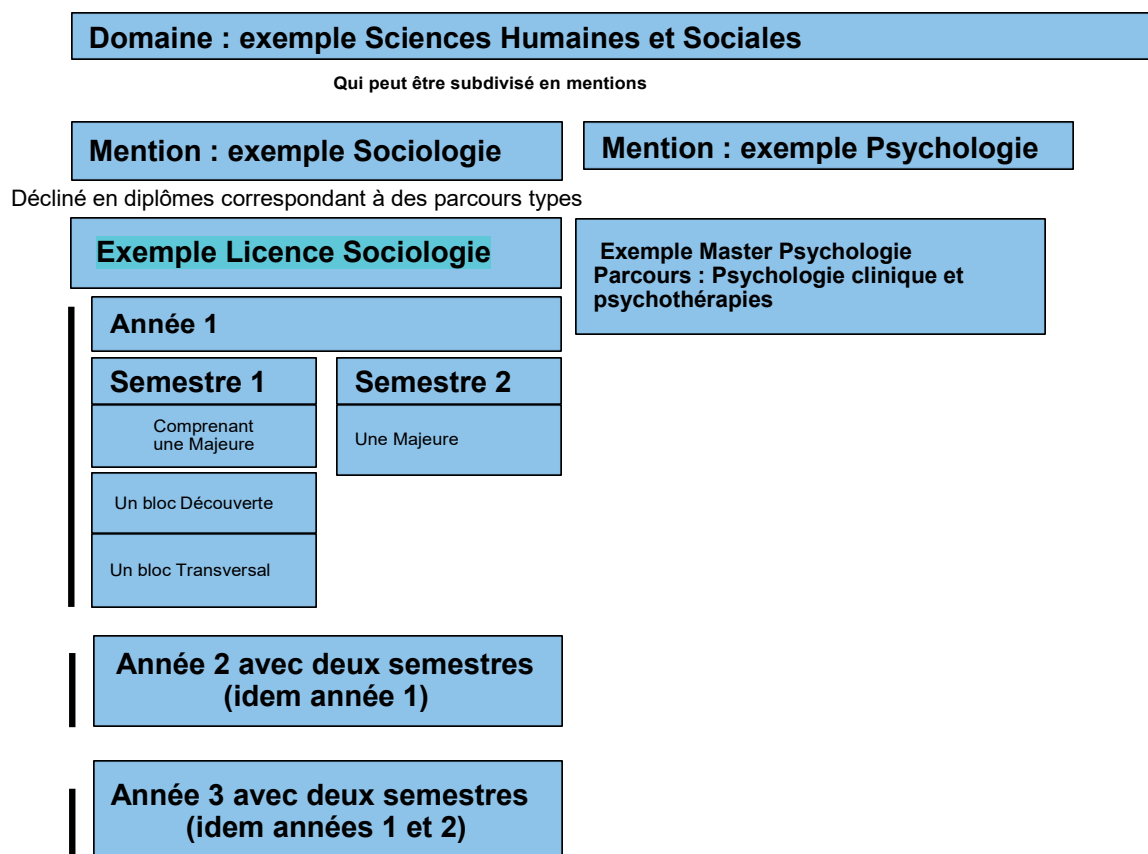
Domaine : exemple Sciences Humaines et Sociales

Qui peut être subdivisé en mentions

Mention : exemple Sociologie

Mention : exemple Psychologie

Décliné en diplômes correspondant à des parcours types

Exemple Licence Sociologie

Exemple Master Psychologie
Parcours : Psychologie clinique et psychothérapies

Année 1

Semestre 1

Comprenant une Majeure

Un bloc Découverte

Un bloc Transversal

Semestre 2

Une Majeure

Année 2 avec deux semestres (idem année 1)

Année 3 avec deux semestres (idem années 1 et 2)